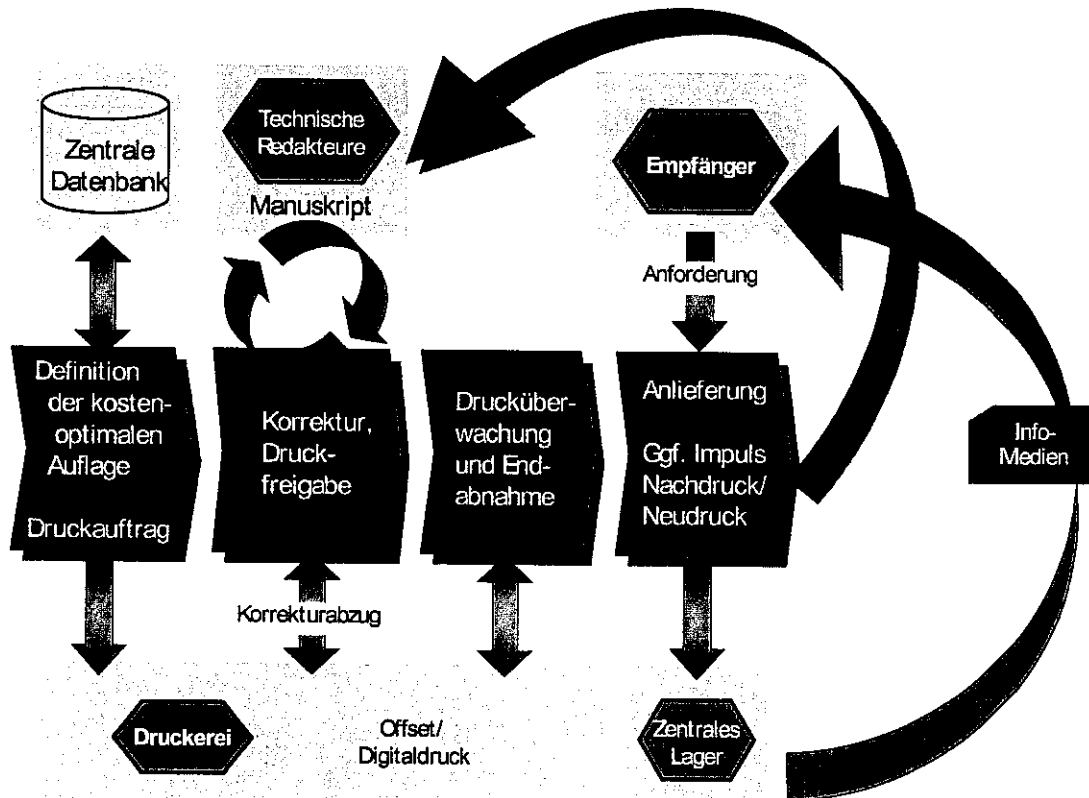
Zentrale Datenbank

Technische Redakteure

Manuskript

Empfänger

Anforderung

Definition der kostenoptimalen Auflage

Druckauftrag

Korrektur, Druckfreigabe

Drucküberwachung und Endabnahme

Anlieferung

Ggf. Impuls Nachdruck/ Neudruck

Info-Medien

Korrekturabzug

Druckerei

Offset/ Digitaldruck

Zentrales Lager